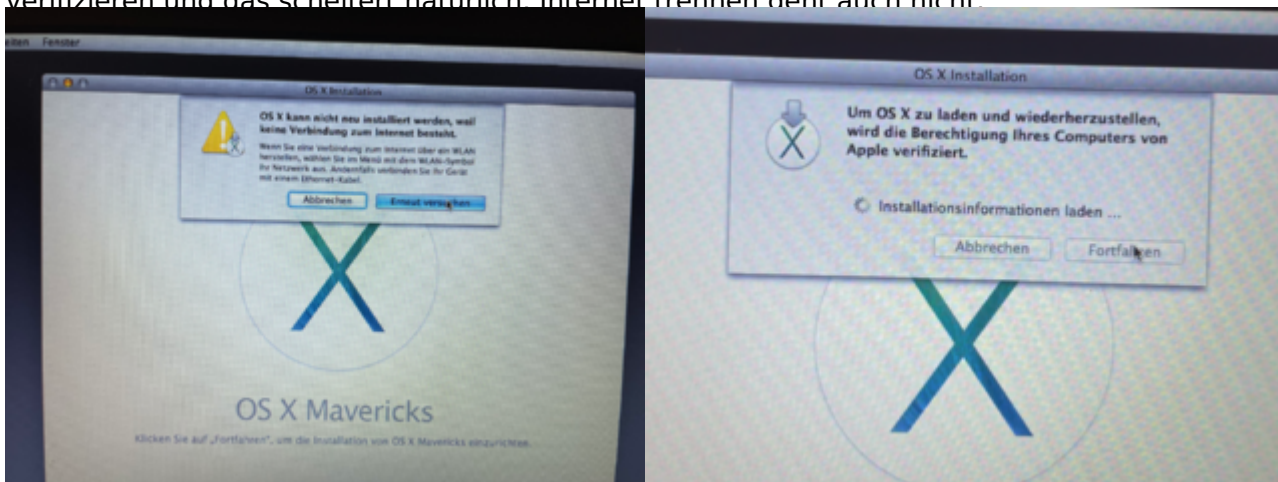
verifizieren und das scheitert natürlich. Internet trennen geht auch nicht.

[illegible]ten Fenster

OS X Installation

OS X kann nicht neu installiert werden, weil keine Verbindung zum Internet besteht.

Wenn Sie eine Verbindung zum Internet über ein WLAN herstellen, wählen Sie im Menü mit dem WLAN-Symbol Ihr Netzwerk aus. Andernfalls verbinden Sie Ihr Gerät mit einem Ethernet-Kabel.

Abbrechen

Erneut versuchen

OS X Mavericks

Klicken Sie auf „Fortfahren", um die Installation von OS X Mavericks einzurichten.

OS X Installation

Um OS X zu laden und wiederherzustellen, wird die Berechtigung Ihres Computers von Apple verifiziert.

Installationsinformationen laden ...

Abbrechen

Fortfahren